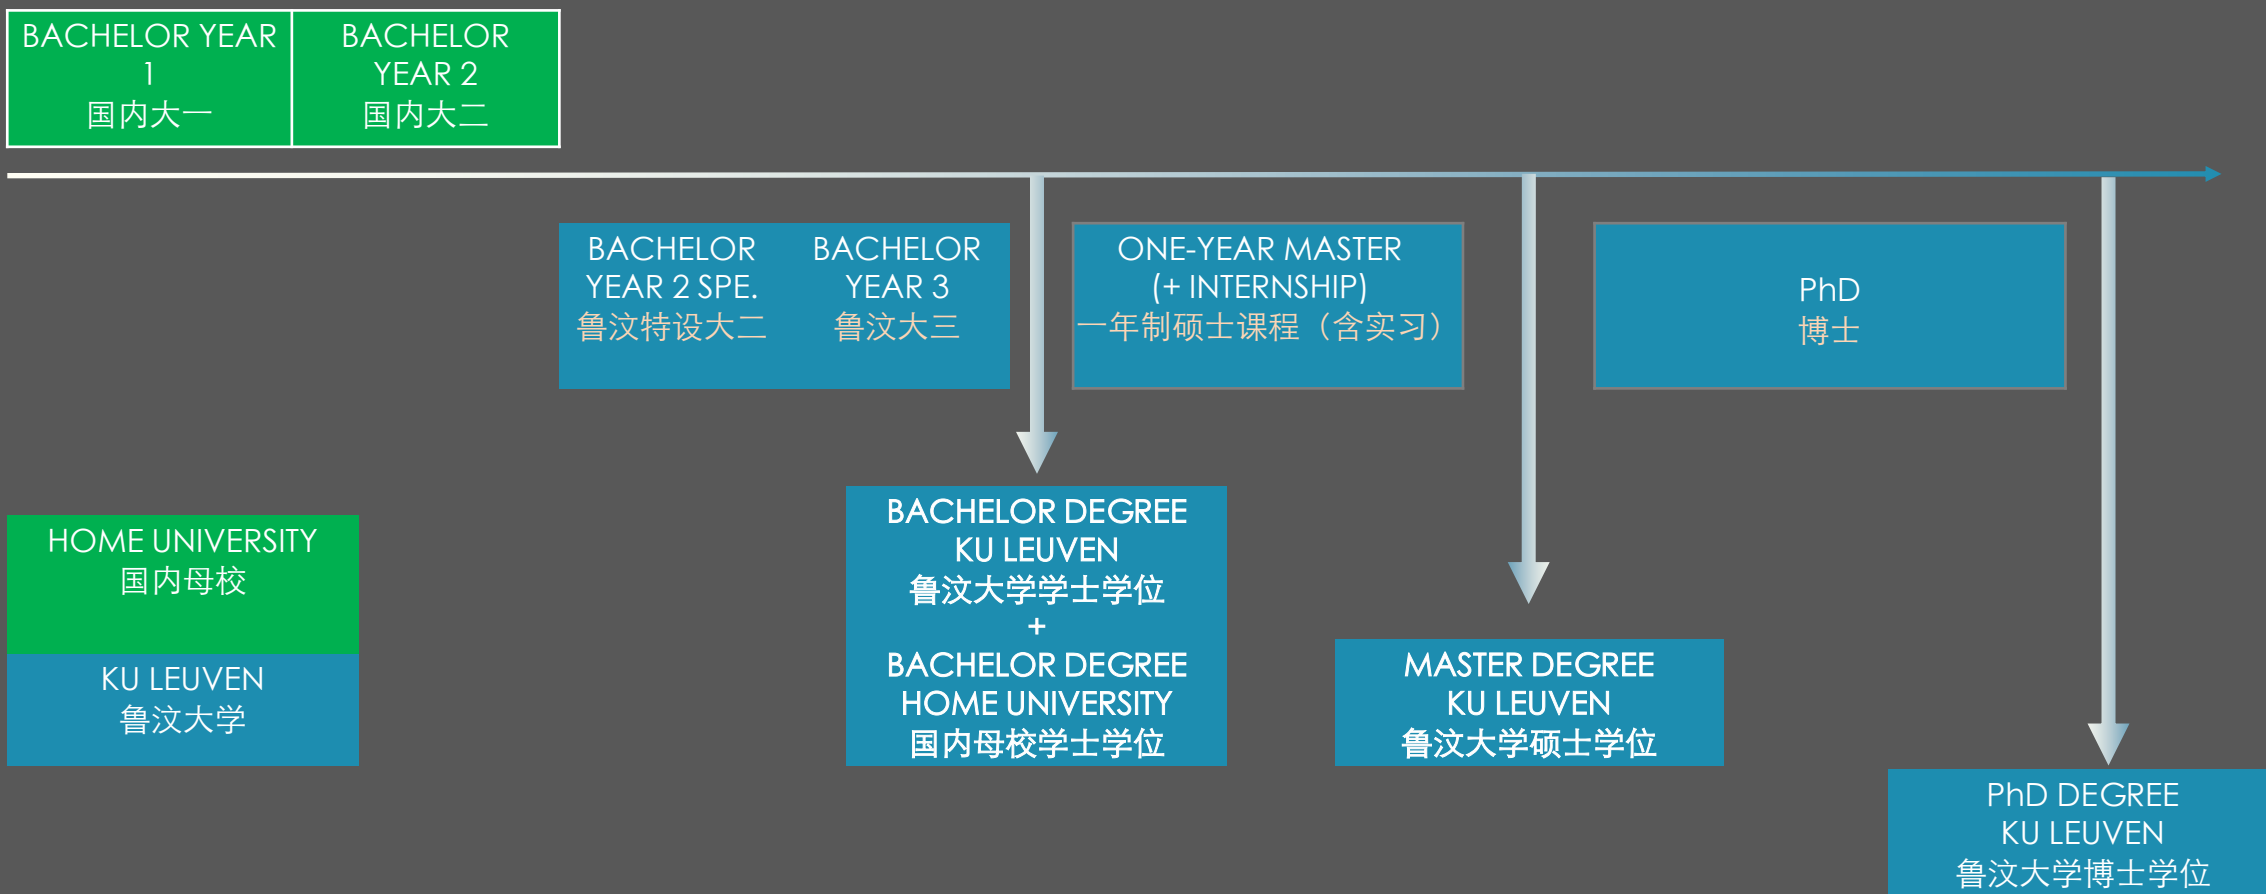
BACHELOR YEAR 1
国内大一

BACHELOR YEAR 2
国内大二

BACHELOR YEAR 2 SPE.
鲁汶特设大二

BACHELOR YEAR 3
鲁汶大三

ONE-YEAR MASTER (+ INTERNSHIP)
一年制硕士课程（含实习）

PhD
博士

HOME UNIVERSITY
国内母校

KU LEUVEN
鲁汶大学

BACHELOR DEGREE KU LEUVEN
鲁汶大学学士学位
+
BACHELOR DEGREE HOME UNIVERSITY
国内母校学士学位

MASTER DEGREE KU LEUVEN
鲁汶大学硕士学位

PhD DEGREE KU LEUVEN
鲁汶大学博士学位